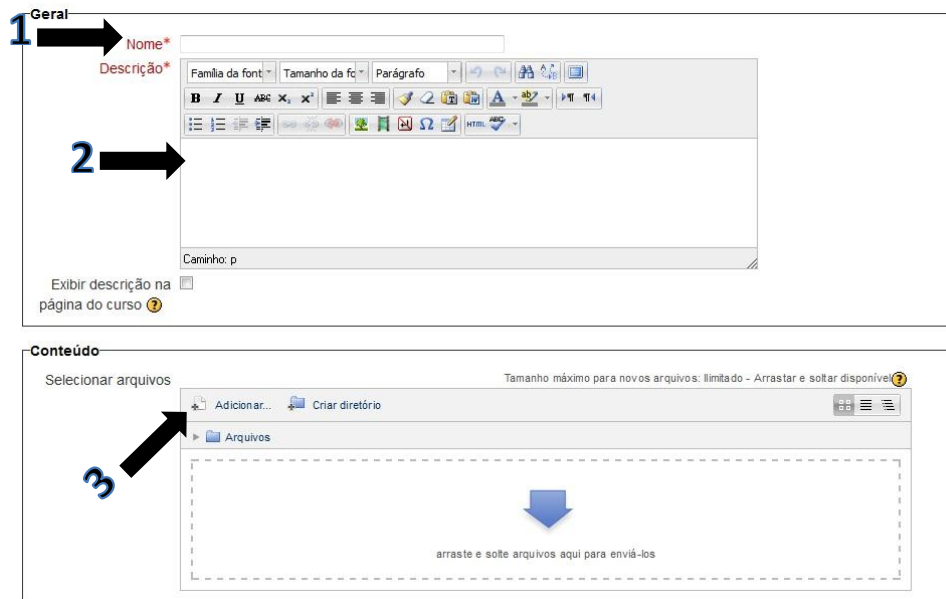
Geral

1

Nome*

Descrição*

Família da font | Tamanho da fc | Parágrafo

B I U ABC $x_2$ $x^2$

2

Caminho: p

Exibir descrição na página do curso

Conteúdo

Selecionar arquivos

Tamanho máximo para novos arquivos: Ilimitado - Arrastar e soltar disponível

Adicionar... Criar diretório

Arquivos

3

arraste e solte arquivos aqui para enviá-los